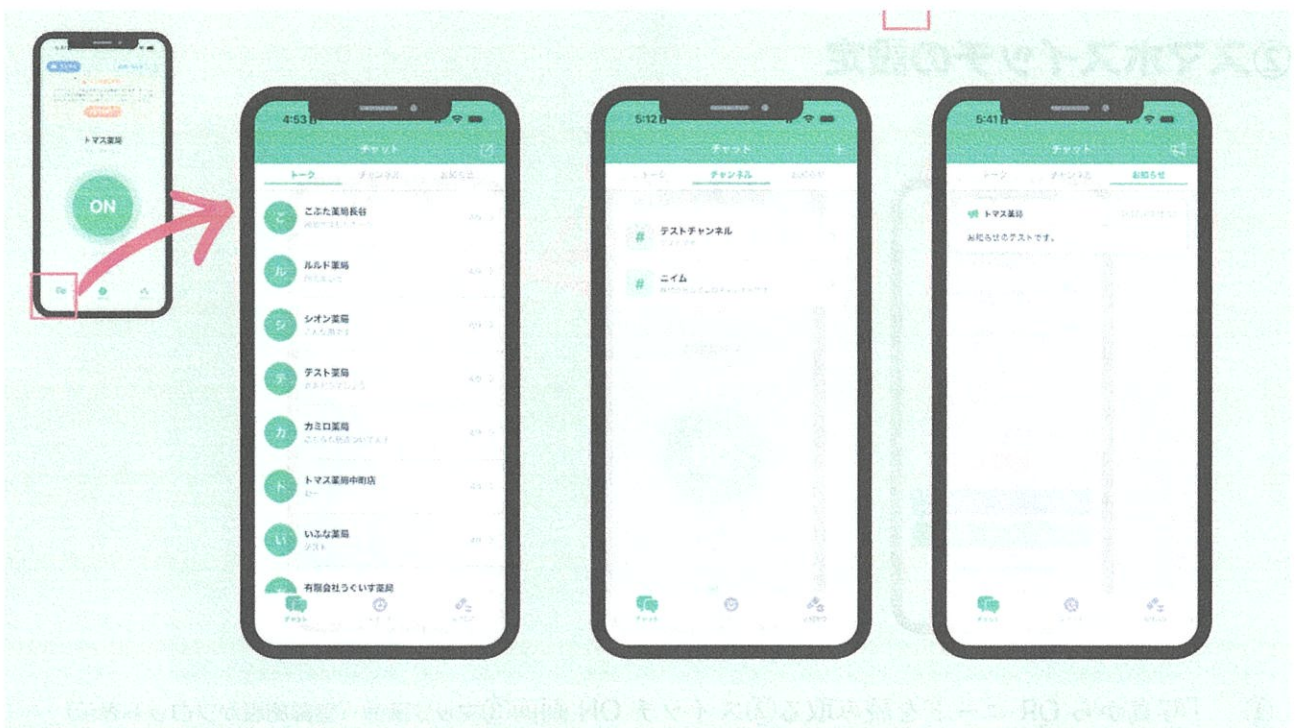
②スマホスイッチの設定

トマス薬局

ON

4:53

チャット

トーク　チャンネル　お知らせ

こぶた薬局長谷

ルルド薬局

シオン薬局

テスト薬局

カミロ薬局

トマス薬局中町店

いぶな薬局

有限会社うぐいす薬局

チャット

5:12

チャット

トーク　チャンネル　お知らせ

テストチャンネル

ニイム

チャット

5:41

チャット

トーク　チャンネル　お知らせ

トマス薬局

お知らせのテストです。

チャット

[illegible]